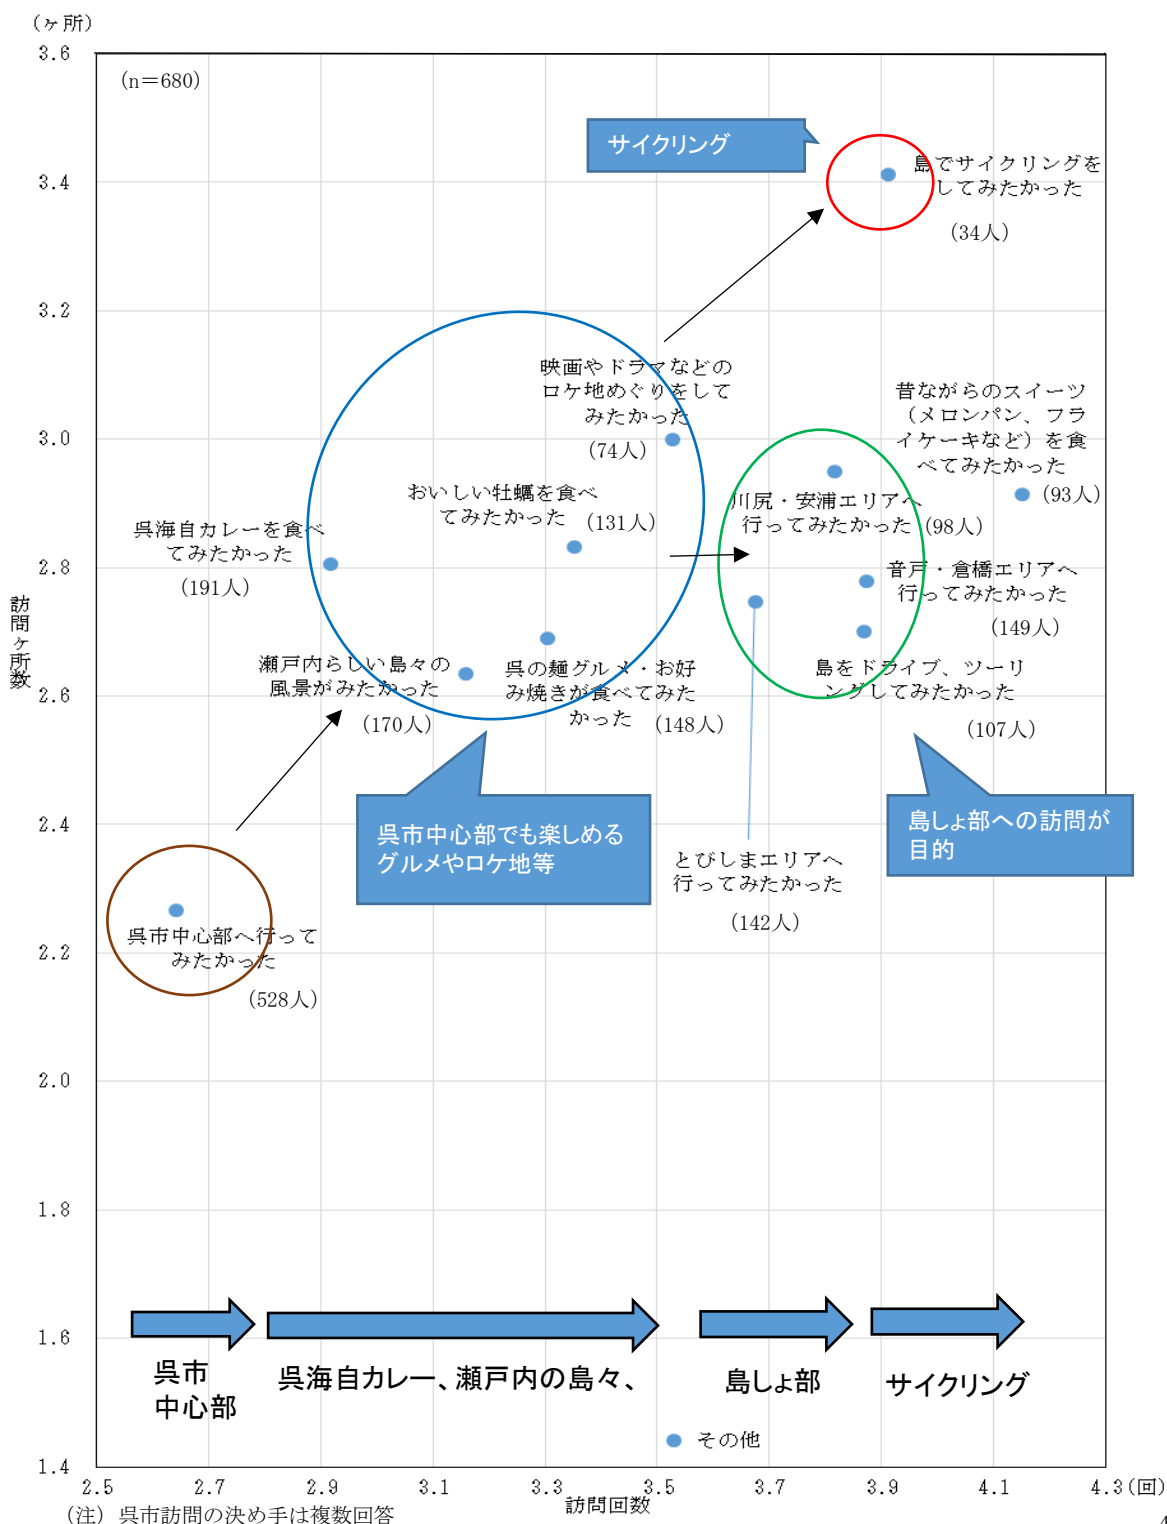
（ヶ所）
3.6
(n=680)
サイクリング
島でサイクリングをしてみたかった
(34人)
3.4
3.2
映画やドラマなどのロケ地めぐりをしてみたかった
(74人)
昔ながらのスイーツ（メロンパン、フライケーキなど）を食べてみたかった
(93人)
3.0
おいしい牡蠣を食べてみたかった (131人)
川尻・安浦エリアへ行ってみたかった (98人)
呉海自カレーを食べてみたかった
(191人)
2.8
音戸・倉橋エリアへ行ってみたかった
(149人)
訪問ヶ所数
瀬戸内らしい島々の風景がみたかった
(170人)
呉の麺グルメ・お好み焼きが食べてみたかった (148人)
島をドライブ、ツーリングしてみたかった
(107人)
2.6
2.4
呉市中心部でも楽しめるグルメやロケ地等
島しょ部への訪問が目的
とびしまエリアへ行ってみたかった
(142人)
呉市中心部へ行ってみたかった
(528人)
2.2
2.0
1.8
1.6
呉市中心部
呉海自カレー、瀬戸内の島々、
島しょ部
サイクリング
その他
1.4
2.5 2.7 2.9 3.1 3.3 3.5 3.7 3.9 4.1 4.3（回）
（注）呉市訪問の決め手は複数回答
訪問回数